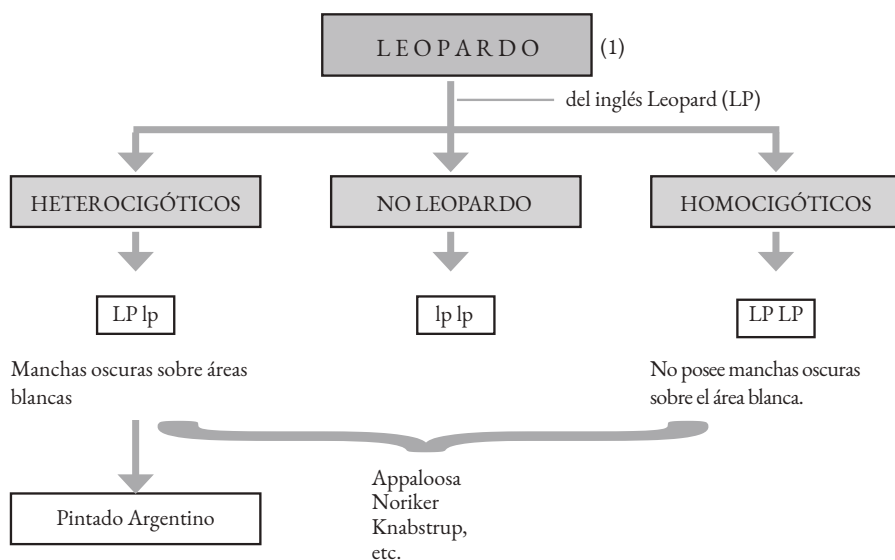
L E O P A R D O (1)

del inglés Leopard (LP)

HETEROCIGÓTICOS

NO LEOPARDO

HOMOCIGÓTICOS

LP lp

lp lp

LP LP

Manchas oscuras sobre áreas blancas

No posee manchas oscuras sobre el área blanca.

Appaloosa
Noriker
Knabstrup,
etc.

Pintado Argentino